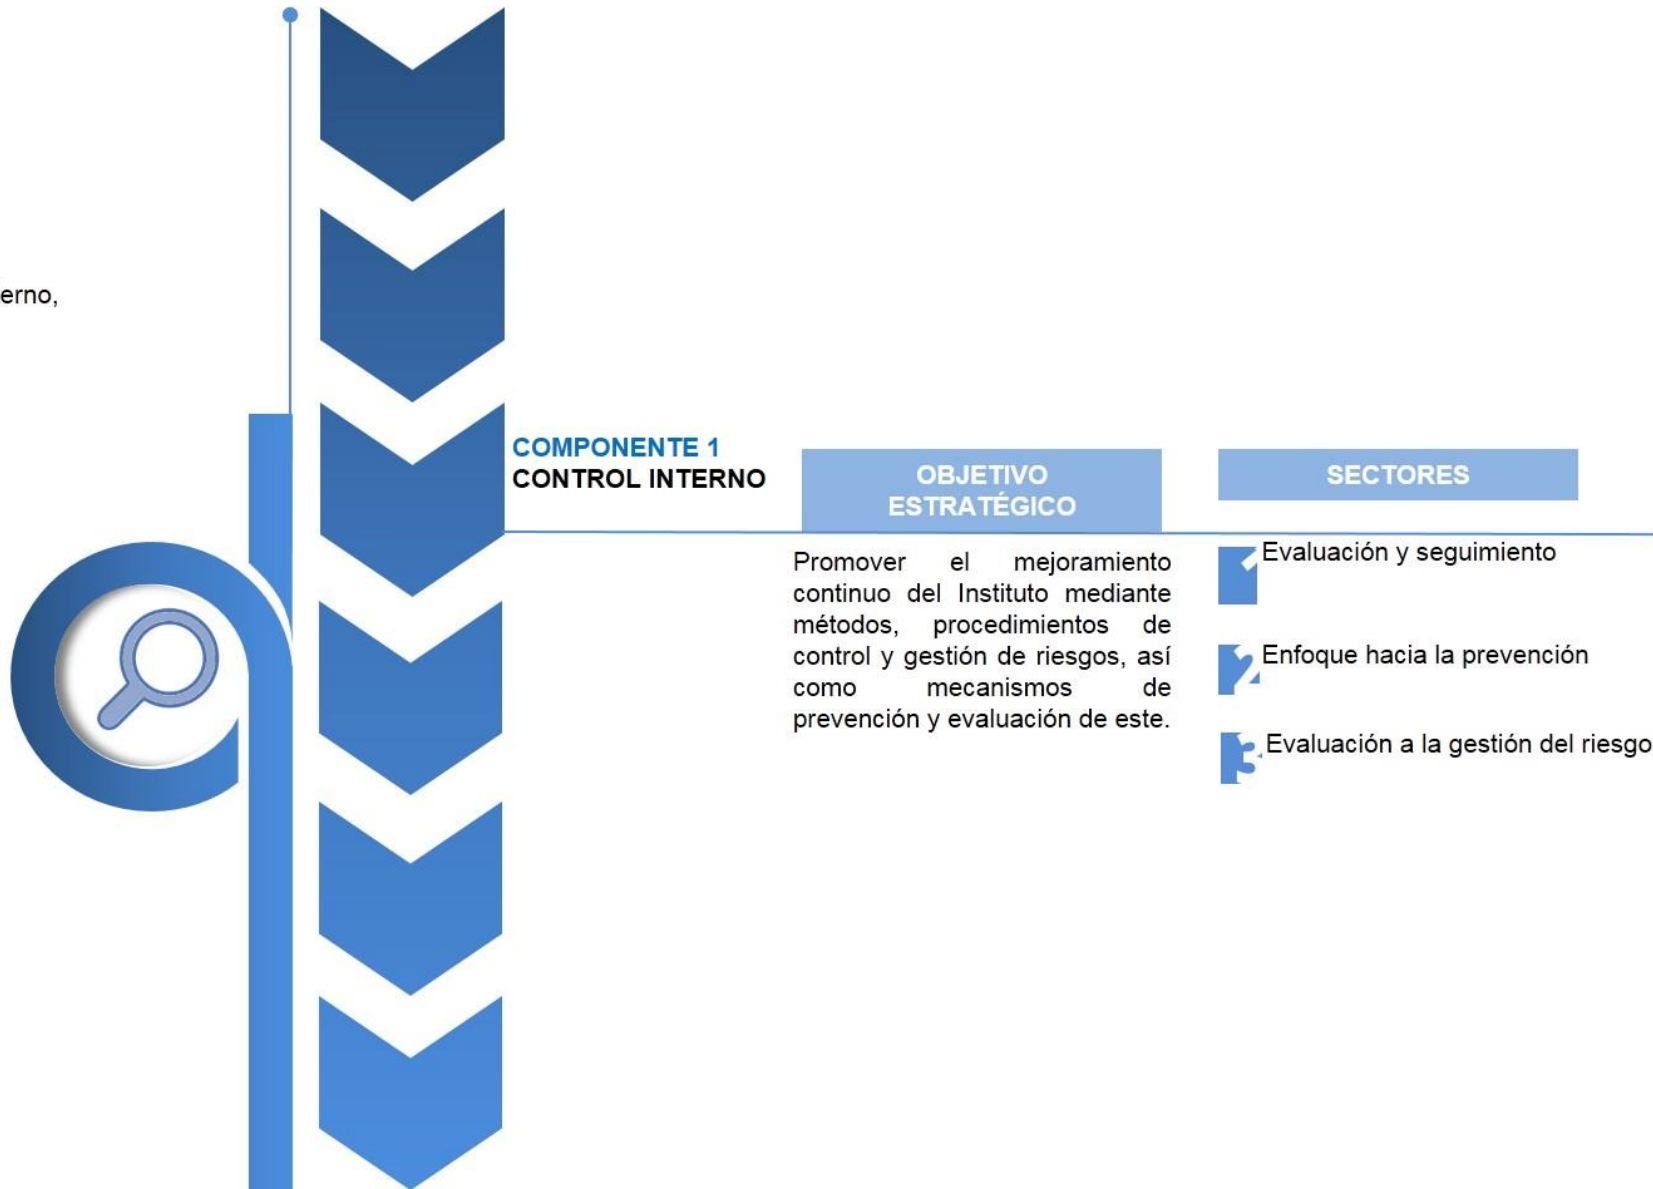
erno,

COMPONENTE 1
CONTROL INTERNO

OBJETIVO ESTRATÉGICO

Promover el mejoramiento continuo del Instituto mediante métodos, procedimientos de control y gestión de riesgos, así como mecanismos de prevención y evaluación de este.

SECTORES

1 Evaluación y seguimiento

2 Enfoque hacia la prevención

3 Evaluación a la gestión del riesgo